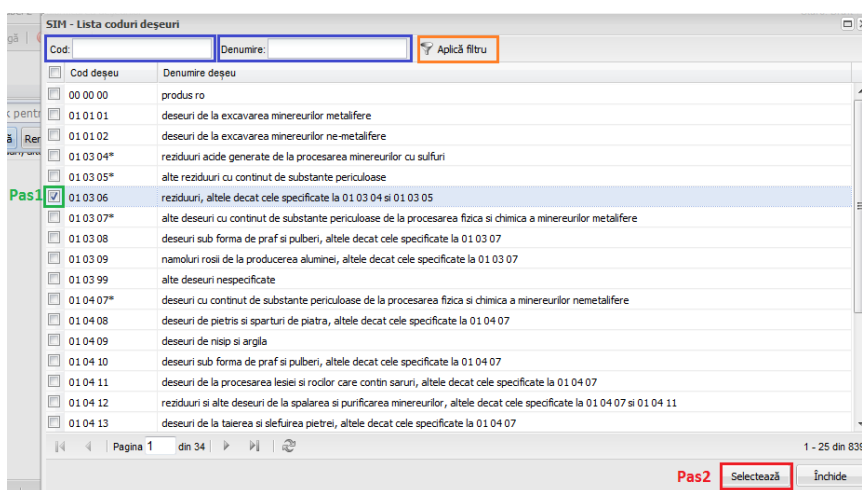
SIM - Lista coduri deşeuri

Cod:
Denumire:
Aplică filtru

| | Cod deşeu | Denumire deşeu |
|---|---|---|
| | 00 00 00 | produs ro |
| | 01 01 01 | deseuri de la excavarea minereurilor metalifere |
| | 01 01 02 | deseuri de la excavarea minereurilor ne-metalifere |
| | 01 03 04* | reziduuri acide generate de la procesarea minereurilor cu sulfuri |
| | 01 03 05* | alte reziduuri cu continut de substante periculoase |
| Pas1 | 01 03 06 | reziduuri, altele decat cele specificate la 01 03 04 si 01 03 05 |
| | 01 03 07* | alte deseuri cu continut de substante periculoase de la procesarea fizica si chimica a minereurilor metalifere |
| | 01 03 08 | deseuri sub forma de praf si pulberi, altele decat cele specificate la 01 03 07 |
| | 01 03 09 | namoluri rosii de la producerea aluminei, altele decat cele specificate la 01 03 07 |
| | 01 03 99 | alte deseuri nespecificate |
| | 01 04 07* | deseuri cu continut de substante periculoase de la procesarea fizica si chimica a minereurilor nemetalifere |
| | 01 04 08 | deseuri de pietris si sparturi de piatra, altele decat cele specificate la 01 04 07 |
| | 01 04 09 | deseuri de nisip si argila |
| | 01 04 10 | deseuri sub forma de praf si pulberi, altele decat cele specificate la 01 04 07 |
| | 01 04 11 | deseuri de la procesarea lesiei si rocilor care contin saruri, altele decat cele specificate la 01 04 07 |
| | 01 04 12 | reziduuri si alte deseuri de la spalarea si purificarea minereurilor, altele decat cele specificate la 01 04 07 si 01 04 11 |
| | 01 04 13 | deseuri de la taierea si slefuirea pietrei, altele decat cele specificate la 01 04 07 |

Pagina 1 din 34

1 - 25 din 839

Pas2 Selectează Închide